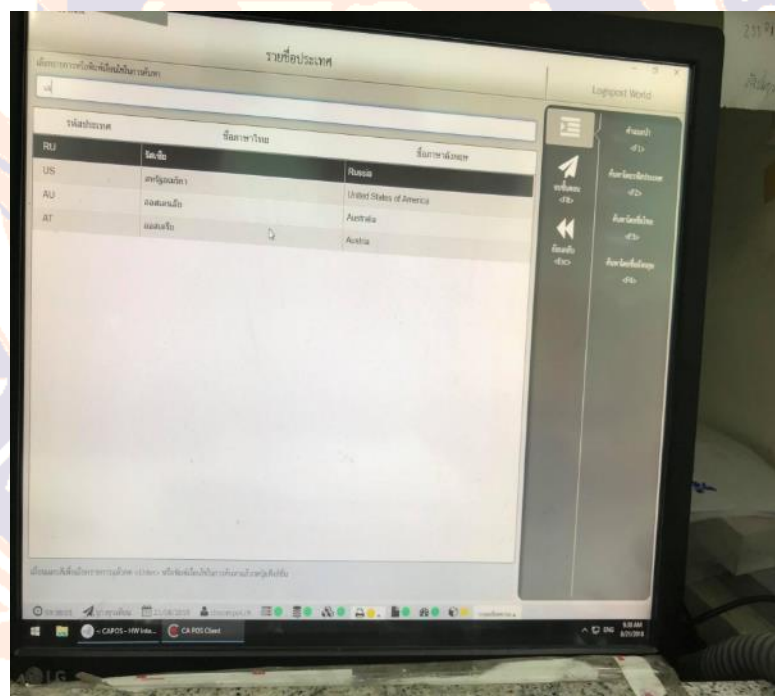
รายชื่อประเทศ

เลือกรายการหรือพิมพ์เพื่อใช้ในการค้นหา

Logispost World

| รหัสประเทศ | ชื่อภาษาไทย | ชื่อภาษาอังกฤษ |
|---|---|---|
| RU | รัสเซีย | Russia |
| US | สหรัฐอเมริกา | United States of America |
| AU | ออสเตรเลีย | Australia |
| AT | ออสเตรีย | Austria |

ยืนยัน
<F8>

ย้อนกลับ
<Esc>

ค้นหา
<F1>

ค้นหาโดยรหัสประเทศ
<F2>

ค้นหาโดยชื่อไทย
<F3>

ค้นหาโดยชื่ออังกฤษ
<F4>

เลือกและยืนยันรายการด้วย <Enter> หรือพิมพ์เพื่อใช้ในการค้นหา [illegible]

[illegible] 21/08/2018 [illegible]

CAPOS - HW Inte... CA POS Client

ENG 9:30 AM 8/21/2018

LG